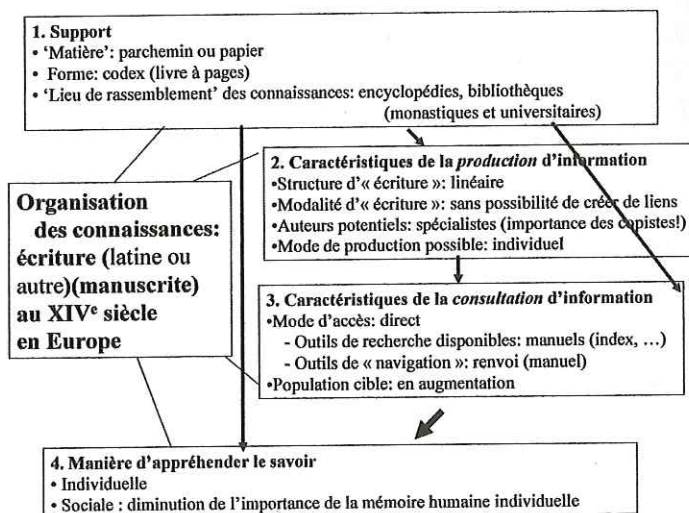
1. Support
• 'Matière': parchemin ou papier
• Forme: codex (livre à pages)
• 'Lieu de rassemblement' des connaissances: encyclopédies, bibliothèques (monastiques et universitaires)

Organisation des connaissances: écriture (latine ou autre)(manuscrite) au XIV$^e$ siècle en Europe

2. Caractéristiques de la *production* d'information
•Structure d'« écriture »: linéaire
•Modalité d'« écriture »: sans possibilité de créer de liens
•Auteurs potentiels: spécialistes (importance des copistes!)
•Mode de production possible: individuel

3. Caractéristiques de la *consultation* d'information
•Mode d'accès: direct
- Outils de recherche disponibles: manuels (index, …)
- Outils de « navigation »: renvoi (manuel)
•Population cible: en augmentation

4. Manière d'appréhender le savoir
• Individuelle
• Sociale : diminution de l'importance de la mémoire humaine individuelle